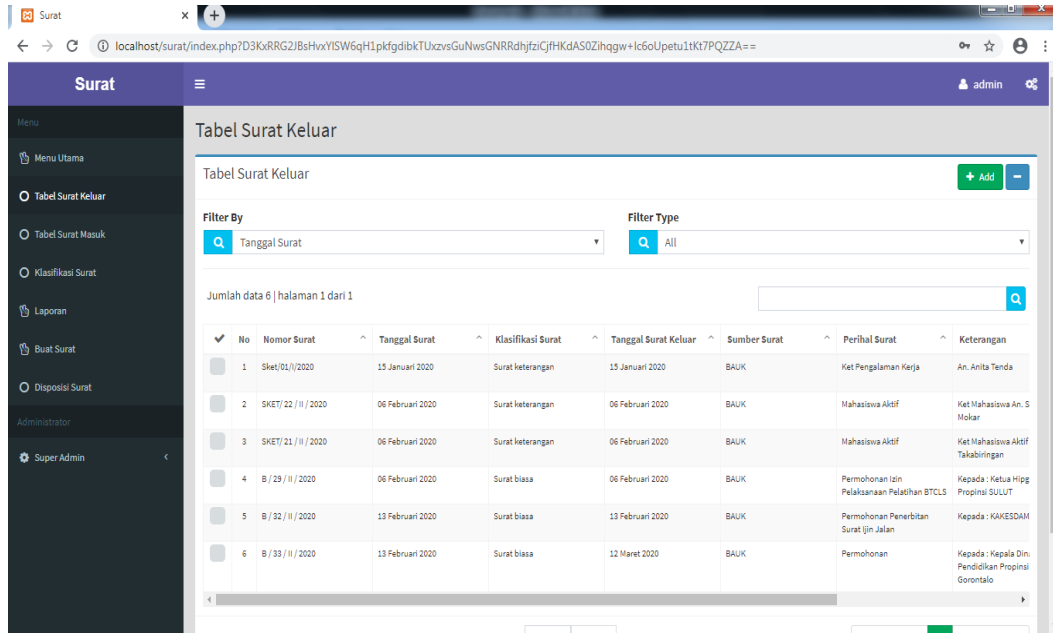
Surat

localhost/surat/index.php?D3KxRRG2JBsHvxYISW6qH1pkfgdibkTUxzvsGuNwsGNRRdhjfziCjfHKdAS0Zihqgw+Ic6oUpetu1tKt7PQZZA==

Surat

admin

Menu

Menu Utama

Tabel Surat Keluar

Tabel Surat Masuk

Klasifikasi Surat

Laporan

Buat Surat

Disposisi Surat

Administrator

Super Admin

Tabel Surat Keluar

Tabel Surat Keluar

+ Add

Filter By

Tanggal Surat

Filter Type

All

Jumlah data 6 | halaman 1 dari 1

| | No | Nomor Surat | Tanggal Surat | Klasifikasi Surat | Tanggal Surat Keluar | Sumber Surat | Perihal Surat | Keterangan |
|---|---|---|---|---|---|---|---|---|
| | 1 | Sket/01/I/2020 | 15 Januari 2020 | Surat keterangan | 15 Januari 2020 | BAUK | Ket Pengalaman Kerja | An. Anita Tenda |
| | 2 | SKET/ 22 / II / 2020 | 06 Februari 2020 | Surat keterangan | 06 Februari 2020 | BAUK | Mahasiswa Aktif | Ket Mahasiswa An. S Mokar |
| | 3 | SKET/ 21 / II / 2020 | 06 Februari 2020 | Surat keterangan | 06 Februari 2020 | BAUK | Mahasiswa Aktif | Ket Mahasiswa Aktif Takabiringan |
| | 4 | B / 29 / II / 2020 | 06 Februari 2020 | Surat biasa | 06 Februari 2020 | BAUK | Permohonan Izin Pelaksanaan Pelatihan BTCLS | Kepada : Ketua Hipg Propinsi SULUT |
| | 5 | B / 32 / II / 2020 | 13 Februari 2020 | Surat biasa | 13 Februari 2020 | BAUK | Permohonan Penerbitan Surat Ijin Jalan | Kepada : KAKESDAM |
| | 6 | B / 33 / II / 2020 | 13 Februari 2020 | Surat biasa | 12 Maret 2020 | BAUK | Permohonan | Kepada : Kepala Din Pendidikan Propinsi Gorontalo |